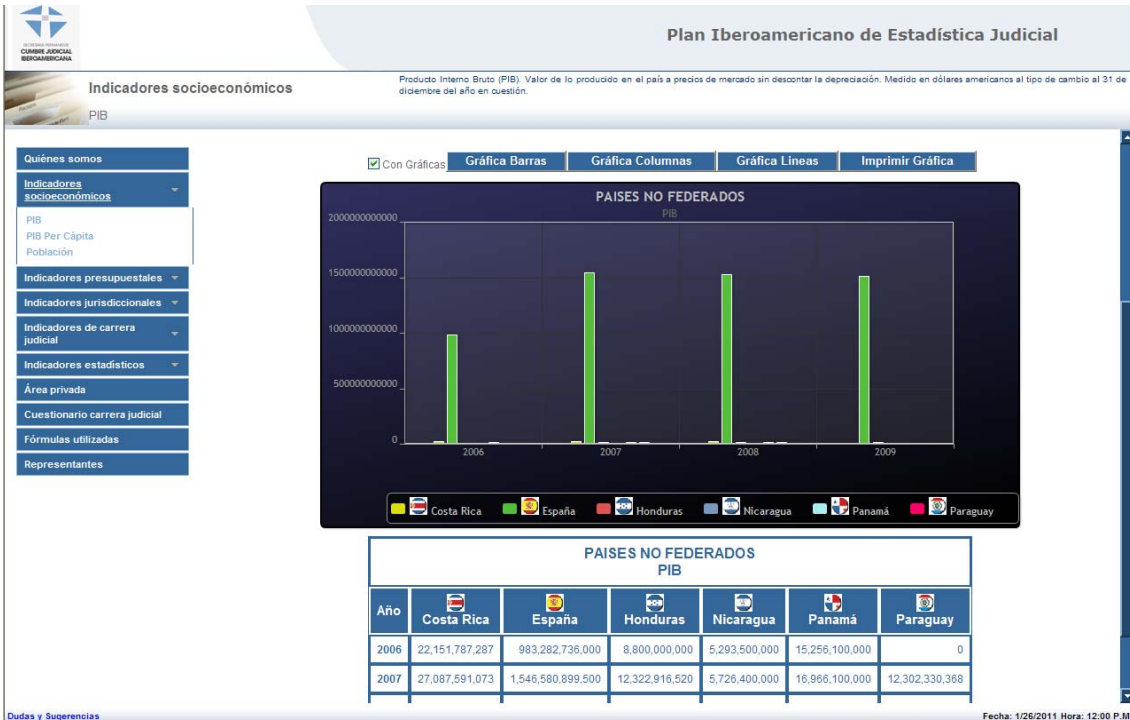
CUMBRE JUDICIAL IBEROAMERICANA

Plan Iberoamericano de Estadística Judicial

Indicadores socioeconómicos

PIB

Producto Interno Bruto (PIB). Valor de lo producido en el país a precios de mercado sin descontar la depreciación. Medido en dólares americanos al tipo de cambio al 31 de diciembre del año en cuestión.

Quiénes somos
Indicadores socioeconómicos
PIB
PIB Per Cápita
Población
Indicadores presupuestales
Indicadores jurisdiccionales
Indicadores de carrera judicial
Indicadores estadísticos
Área privada
Cuestionario carrera judicial
Fórmulas utilizadas
Representantes

Con Gráficas
Gráfica Barras
Gráfica Columnas
Gráfica Lineas
Imprimir Gráfica

PAISES NO FEDERADOS
PIB

2000000000000
1500000000000
1000000000000
500000000000
0

2006
2007
2008
2009

Costa Rica
España
Honduras
Nicaragua
Panamá
Paraguay

PAISES NO FEDERADOS
PIB

| Año | Costa Rica | España | Honduras | Nicaragua | Panamá | Paraguay |
|---|---|---|---|---|---|---|
| 2006 | 22,151,787,287 | 983,282,736,000 | 8,800,000,000 | 5,293,500,000 | 15,256,100,000 | 0 |
| 2007 | 27,087,591,073 | 1,546,580,899,500 | 12,322,916,520 | 5,726,400,000 | 16,966,100,000 | 12,302,330,368 |

Dudas y Sugerencias

Fecha: 1/26/2011 Hora: 12:00 P.M